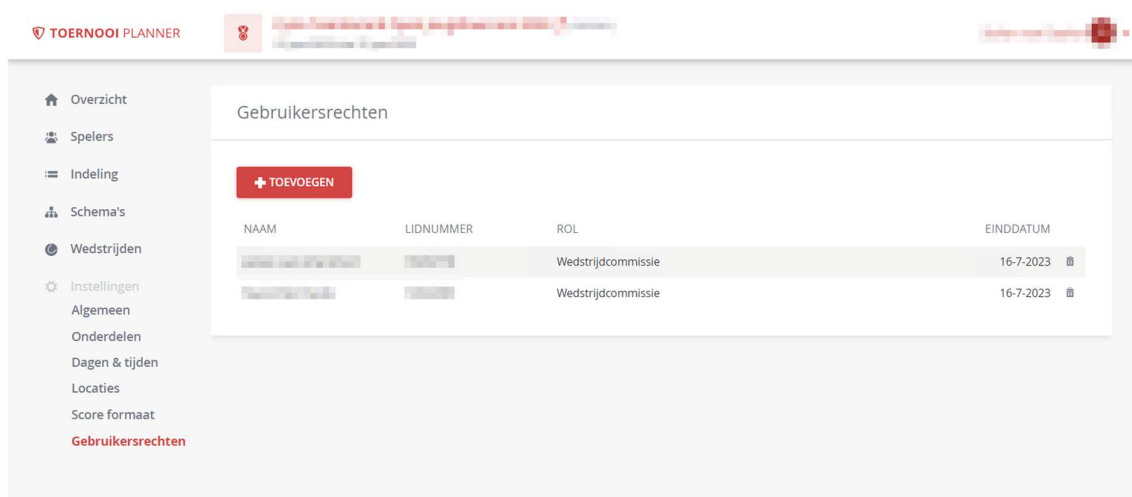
TOERNOOI PLANNER

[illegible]

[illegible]

Overzicht
Spelers
Indeling
Schema's
Wedstrijden
Instellingen
Algemeen
Onderdelen
Dagen & tijden
Locaties
Score formaat
Gebruikersrechten

Gebruikersrechten

TOEVOEGEN

| NAAM | LIDNUMMER | ROL | EINDDATUM |
|---|---|---|---|
| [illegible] | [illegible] | Wedstrijdcommissie | 16-7-2023 |
| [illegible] | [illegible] | Wedstrijdcommissie | 16-7-2023 |